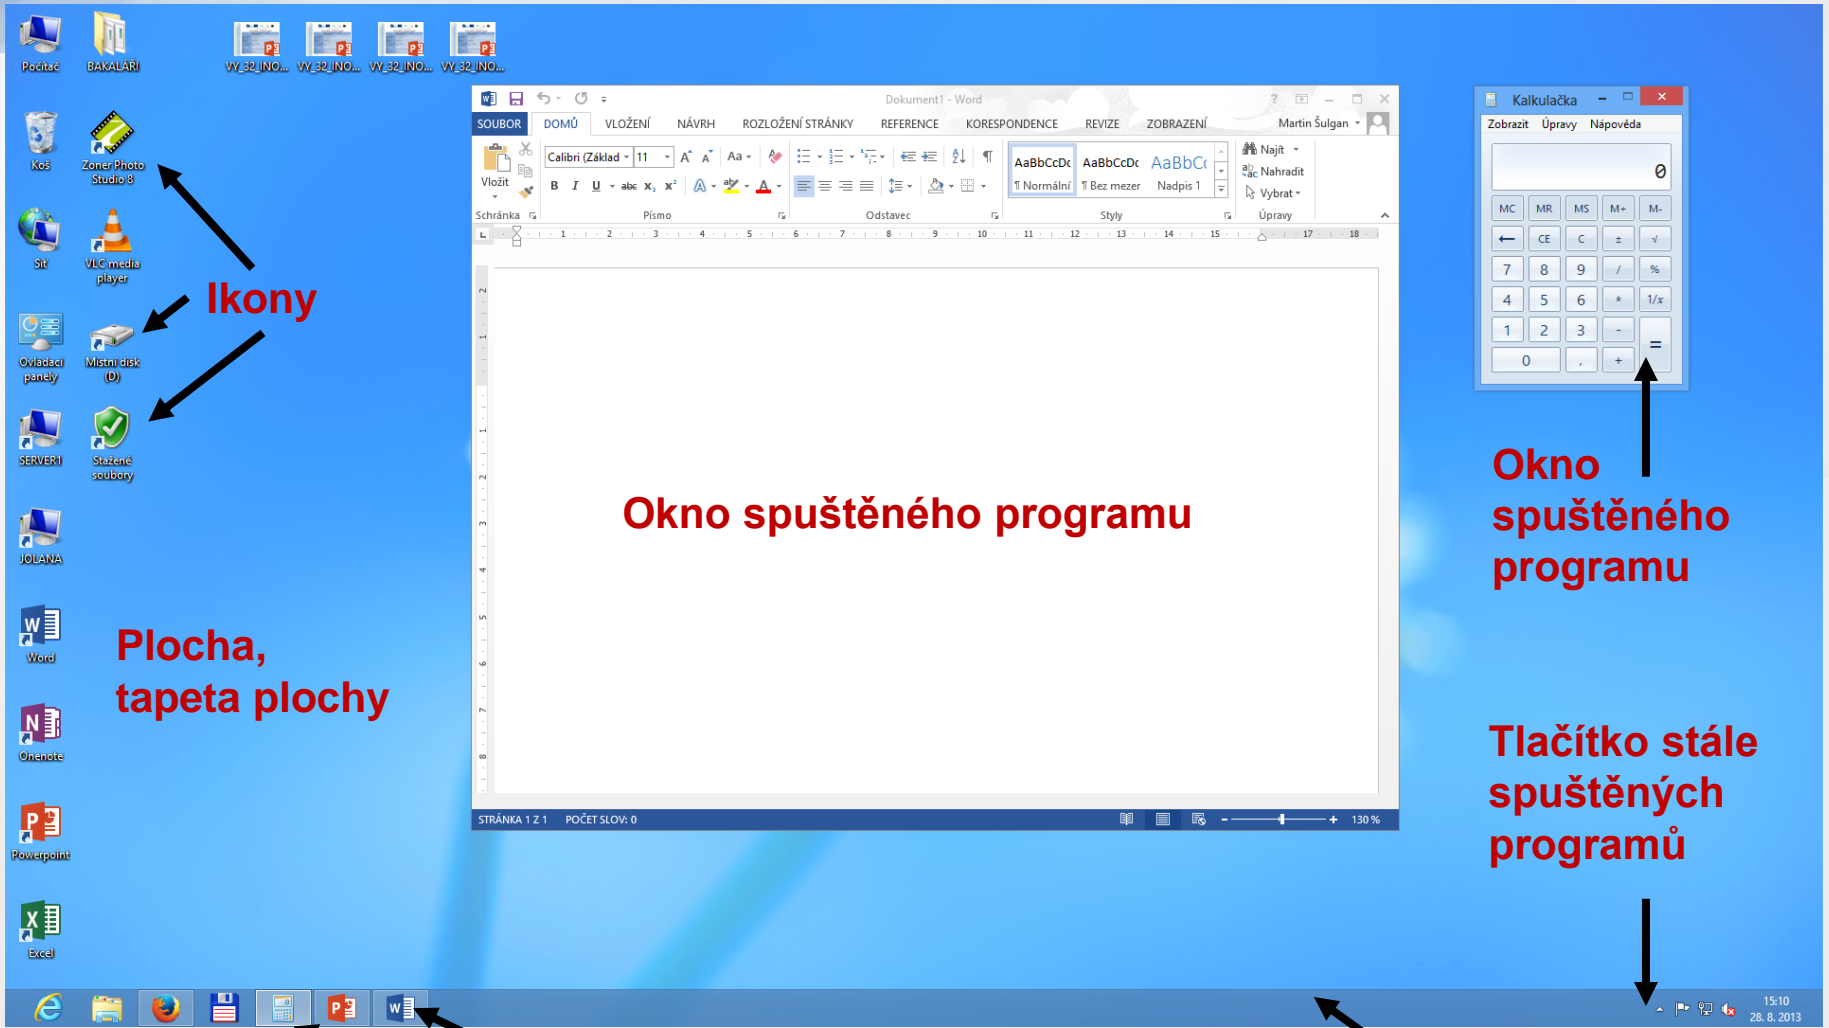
Počítač
BAKALÁŘI
VY_32_INO...
VY_32_INO...
VY_32_INO...
VY_32_INO...

Koš
Zoner Photo Studio 8
Síť
VLC media player
Ovládací panely
Místní disk (D)
SERVER1
Stažené soubory
JOLANA
Word
Onenote
Powerpoint
Excel

Ikony

Dokument1 - Word
SOUBOR DOMŮ VLOŽENÍ NÁVRH ROZLOŽENÍ STRÁNKY REFERENCE KORESPONDENCE REVIZE ZOBRAZENÍ Martin Šulgan
Vložit
Calibri (Základ 11
AaBbCcDc ¶ Normální
AaBbCcDc ¶ Bez mezer
AaBbC Nadpis 1
Najít
Nahradit
Vybrat
Schránka Písmo Odstavec Styly Úpravy

Okno spuštěného programu

STRÁNKA 1 Z 1 POČET SLOV: 0 130 %

Kalkulačka
Zobrazit Úpravy Nápověda
0
MC MR MS M+ M-
← CE C ± √
7 8 9 / %
4 5 6 * 1/x
1 2 3 - =
0 , +

Okno spuštěného programu

Plocha, tapeta plochy

Tlačítko stále spuštěných programů

15:10
28. 8. 2013